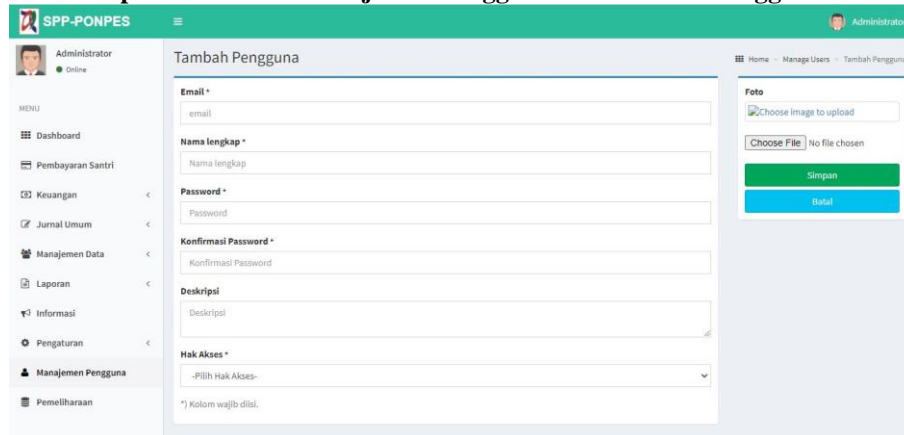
SPP-PONPES

Administrator

Administrator
Online

MENU

Dashboard

Pembayaran Santri

Keuangan

Jurnal Umum

Manajemen Data

Laporan

Informasi

Pengaturan

Manajemen Pengguna

Pemeliharaan

Tambah Pengguna

Home > Manage Users > Tambah Penggun

Email *
email

Nama lengkap *
Nama lengkap

Password *
Password

Konfirmasi Password *
Konfirmasi Password

Deskripsi
Deskripsi

Hak Akses *
-Pilih Hak Akses-

*) Kolom wajib diisi.

Foto
Choose image to upload

Choose File No file chosen

Simpan

Batal